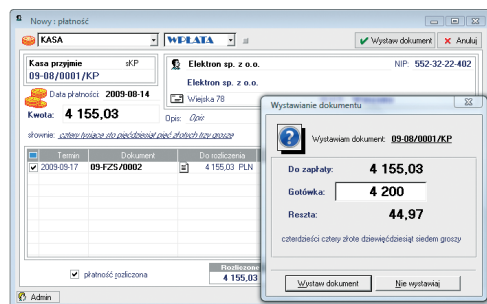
Nowy : płatność

KASA

WPŁATA

#

Wystaw dokument

Anuluj

Kasa przyjmie

sKP

09-08/0001/KP

Data płatności: 2009-08-14

Kwota:

4 155,03

słownie: cztery tysiące sto pięćdziesiąt pięć złotych trzy grosze

Elektron sp. z o.o.

NIP: 552-32-22-402

Elektron sp. z o.o.

Wiejska 78

Opis: Opis

| | Termin | Dokument | | Do rozliczenia |
|---|---|---|---|---|
| ✔ | 2009-09-17 | 09-FZS/0002 | | 4 155,03 PLN |

płatność rozliczona

Rozliczone

4 155,03

Admin

Wystawianie dokumentu

Wystawiam dokument: 09-08/0001/KP

Do zapłaty:

4 155,03

Gotówka:

4 200

Reszta:

44,97

czterdzieści cztery złote dziewięćdziesiąt siedem groszy

Wystaw dokument

Nie wystawiaj